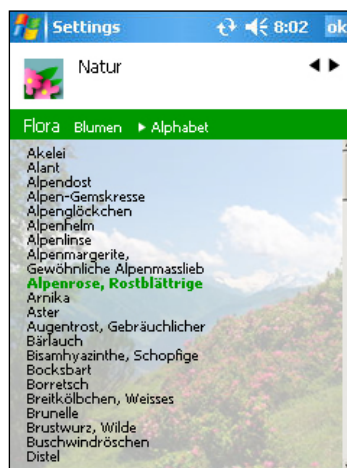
Settings 8:02 ok

Natur

Flora Blumen ▸ Alphabet

Akelei
Alant
Alpendost
Alpen-Gemskresse
Alpenglöckchen
Alpenhelm
Alpenlinse
Alpenmargerite, Gewöhnliche Alpenmasslieb
Alpenrose, Rostblättrige
Arnika
Aster
Augentrost, Gebräuchlicher
Bärlauch
Bisamhyazinthe, Schopfige
Bocksbart
Borretsch
Breitkölbchen, Weisses
Brunelle
Brustwurz, Wilde
Buschwindröschen
Distel